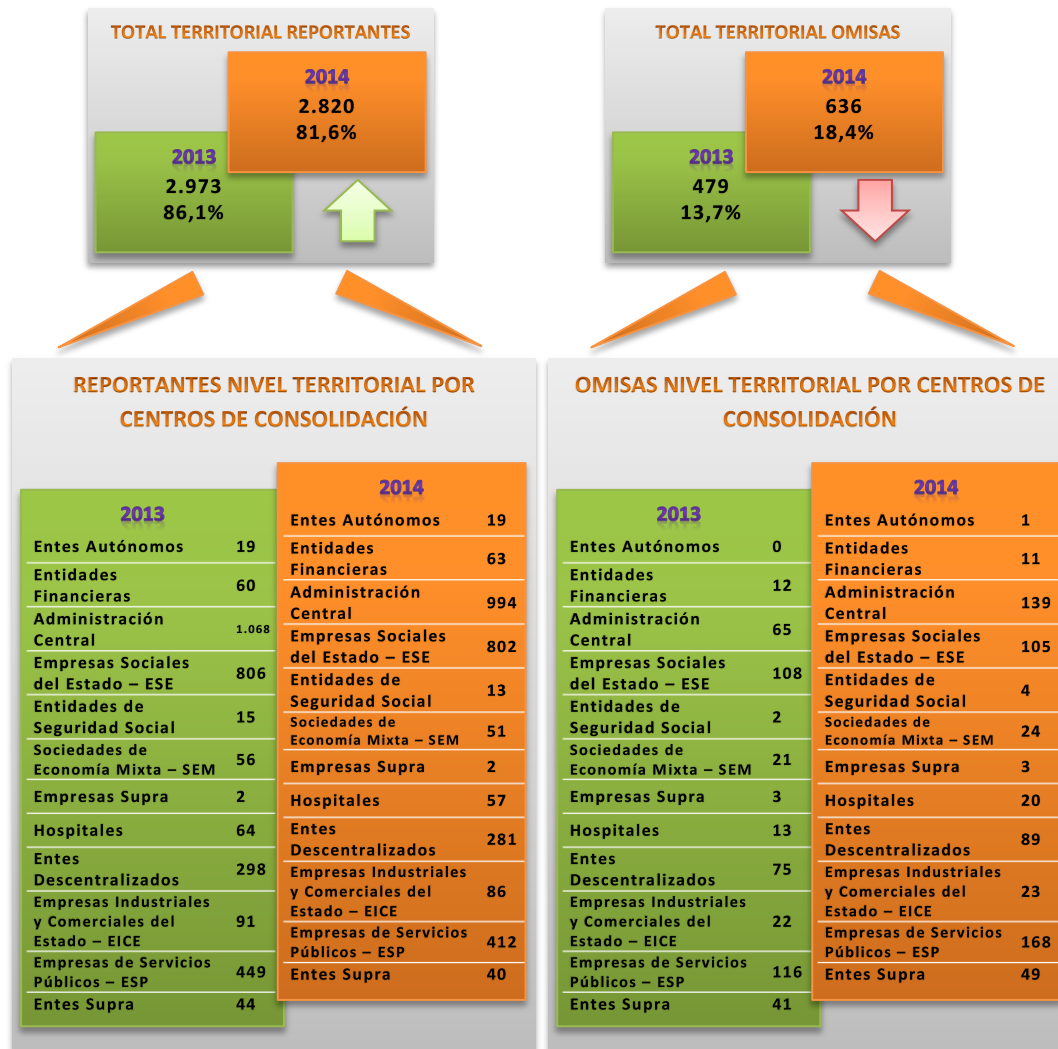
TOTAL TERRITORIAL REPORTANTES

2014
2.820
81,6%

2013
2.973
86,1%

TOTAL TERRITORIAL OMISAS

2014
636
18,4%

2013
479
13,7%

REPORTANTES NIVEL TERRITORIAL POR CENTROS DE CONSOLIDACIÓN

2013

| | |
|---|---|
| Entes Autónomos | 19 |
| Entidades Financieras | 60 |
| Administración Central | 1.068 |
| Empresas Sociales del Estado – ESE | 806 |
| Entidades de Seguridad Social | 15 |
| Sociedades de Economía Mixta – SEM | 56 |
| Empresas Supra | 2 |
| Hospitales | 64 |
| Entes Descentralizados | 298 |
| Empresas Industriales y Comerciales del Estado – EICE | 91 |
| Empresas de Servicios Públicos – ESP | 449 |
| Entes Supra | 44 |

2014

| | |
|---|---|
| Entes Autónomos | 19 |
| Entidades Financieras | 63 |
| Administración Central | 994 |
| Empresas Sociales del Estado – ESE | 802 |
| Entidades de Seguridad Social | 13 |
| Sociedades de Economía Mixta – SEM | 51 |
| Empresas Supra | 2 |
| Hospitales | 57 |
| Entes Descentralizados | 281 |
| Empresas Industriales y Comerciales del Estado – EICE | 86 |
| Empresas de Servicios Públicos – ESP | 412 |
| Entes Supra | 40 |

OMISAS NIVEL TERRITORIAL POR CENTROS DE CONSOLIDACIÓN

2013

| | |
|---|---|
| Entes Autónomos | 0 |
| Entidades Financieras | 12 |
| Administración Central | 65 |
| Empresas Sociales del Estado – ESE | 108 |
| Entidades de Seguridad Social | 2 |
| Sociedades de Economía Mixta – SEM | 21 |
| Empresas Supra | 3 |
| Hospitales | 13 |
| Entes Descentralizados | 75 |
| Empresas Industriales y Comerciales del Estado – EICE | 22 |
| Empresas de Servicios Públicos – ESP | 116 |
| Entes Supra | 41 |

2014

| | |
|---|---|
| Entes Autónomos | 1 |
| Entidades Financieras | 11 |
| Administración Central | 139 |
| Empresas Sociales del Estado – ESE | 105 |
| Entidades de Seguridad Social | 4 |
| Sociedades de Economía Mixta – SEM | 24 |
| Empresas Supra | 3 |
| Hospitales | 20 |
| Entes Descentralizados | 89 |
| Empresas Industriales y Comerciales del Estado – EICE | 23 |
| Empresas de Servicios Públicos – ESP | 168 |
| Entes Supra | 49 |